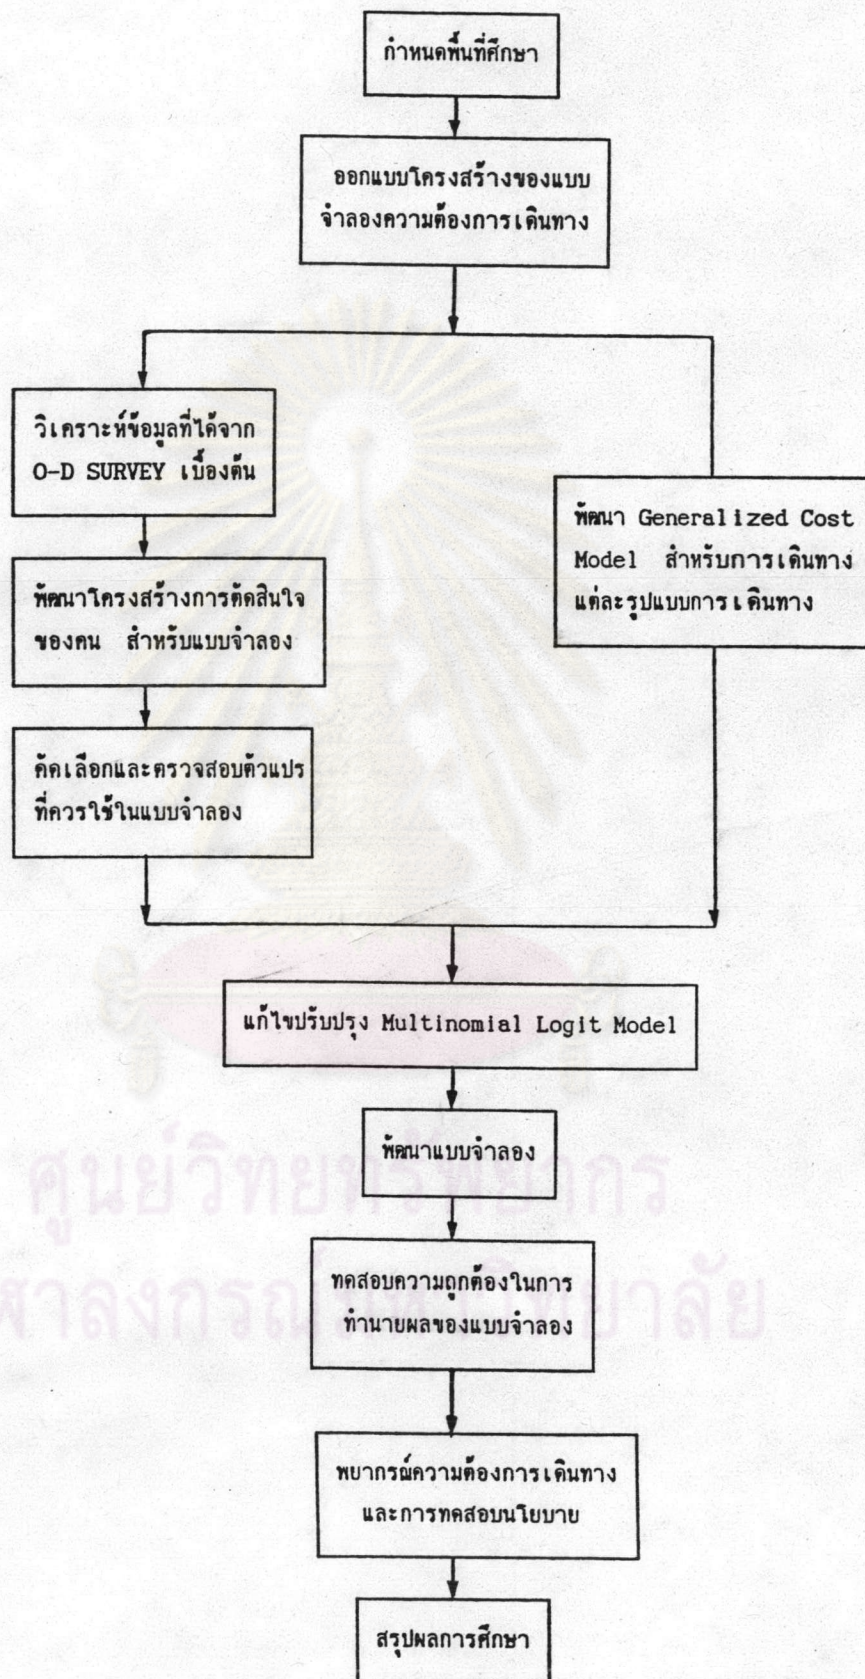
กำหนดพื้นที่ศึกษา

ออกแบบโครงสร้างของแบบจำลองความต้องการเดินทาง

วิเคราะห์ข้อมูลที่ได้จาก O-D SURVEY เบื้องต้น

พัฒนาโครงสร้างการตัดสินใจของคน สำหรับแบบจำลอง

คัดเลือกและตรวจสอบตัวแปรที่ควรใช้ในแบบจำลอง

พัฒนา Generalized Cost Model สำหรับการเดินทางแต่ละรูปแบบการเดินทาง

แก้ไขปรับปรุง Multinomial Logit Model

พัฒนาแบบจำลอง

ทดสอบความถูกต้องในการทำนายผลของแบบจำลอง

พยากรณ์ความต้องการเดินทางและการทดสอบนโยบาย

สรุปผลการศึกษา

ศูนย์วิทยทรัพยากร
จุฬาลงกรณ์มหาวิทยาลัย